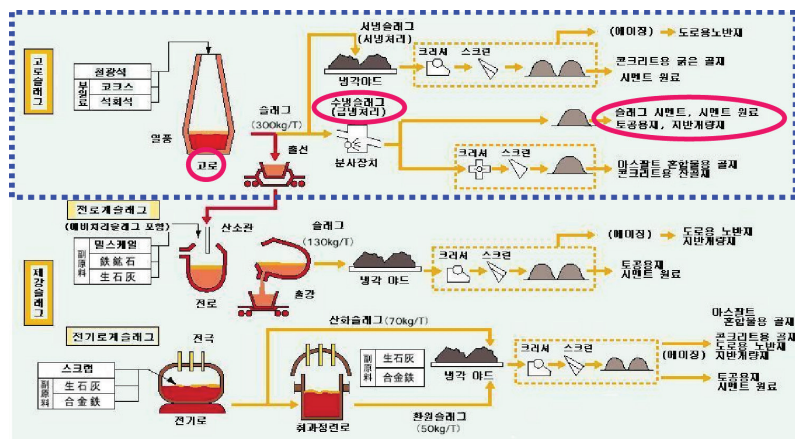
고로슬래그

철광석
부원료
코크스
석회석

열풍

고로

슬래그
(300kg/T)

출선

서냉슬래그
(서냉처리)

냉각야드

크러셔
스크린

(에이징)
도로용노반재

콘크리트용 굵은 골재
시멘트 원료

수냉슬래그
(급냉처리)

분사장치

슬래그 시멘트, 시멘트 원료
토공용재, 지반개량재

크러셔
스크린

아스팔트 혼합물용 골재
콘크리트용 잔골재

전로계슬래그
(예비처리슬래그 포함)

부원료
밀스케일
鉄鉱石
生石灰

산소관

전로

슬래그
(130kg/T)

출강

냉각 야드

크러셔
스크린

(에이징)
도로용 노반재
지반개량재

토공용재
시멘트 원료

제강슬래그

전기로계슬래그

스크랩
부원료
生石灰
合金鉄

전극

전기로

산화슬래그(70kg/T)

취과정련로

부원료
生石灰
合金鉄

냉각 야드

크러셔
스크린

(에이징)

아스팔트
혼합물용 골재
콘크리트용 골재
도로용 노반재
지반개량재

토공용재
시멘트 원료

환원슬래그
(50kg/T)